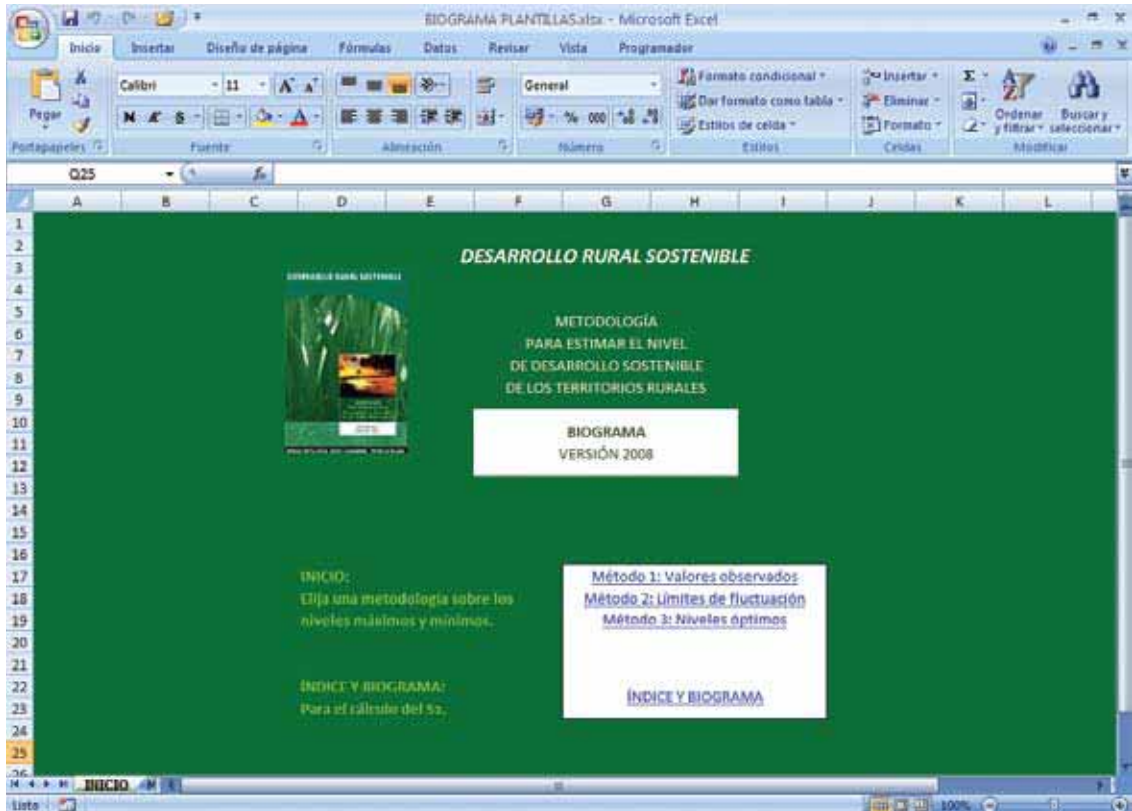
BIOGRAMA PLANTILLAS.xlsx - Microsoft Excel

Inicio Insertar Diseño de página Fórmulas Datos Revisar Vista Programador

Pegar
Portapapeles

Calibri 11
N K S
Fuente

Alineación

General
% 000
Número

Formato condicional
Dar formato como tabla
Estilos de celda
Estilos

Insertar
Eliminar
Formato
Celdas

Ordenar y filtrar
Buscar y seleccionar
Modificar

Q25

A B C D E F G H I J K L

1 2 3 4 5 6 7 8 9 10 11 12 13 14 15 16 17 18 19 20 21 22 23 24 25 26

DESARROLLO RURAL SOSTENIBLE

METODOLOGÍA
PARA ESTIMAR EL NIVEL
DE DESARROLLO SOSTENIBLE
DE LOS TERRITORIOS RURALES

BIOGRAMA
VERSIÓN 2008

INICIO:
Elija una metodología sobre los niveles máximos y mínimos.

Método 1: Valores observados
Método 2: Límites de fluctuación
Método 3: Niveles óptimos

ÍNDICE Y BIOGRAMA:
Para el cálculo del S3.

ÍNDICE Y BIOGRAMA

INICIO

Listo

100%